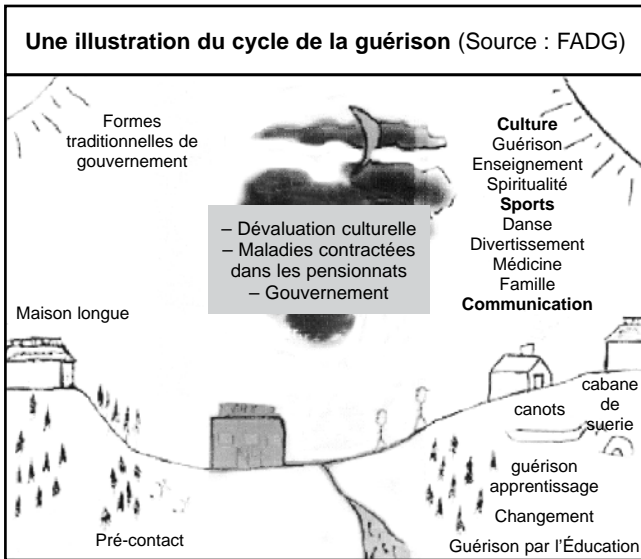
**Une illustration du cycle de la guérison** (Source : FADG)

Formes traditionnelles de gouvernement

**Culture**
Guérison
Enseignement
Spiritualité
**Sports**
Danse
Divertissement
Médicine
Famille
**Communication**

– Dévaluation culturelle
– Maladies contractées dans les pensionnats
– Gouvernement

Maison longue

canots

cabane de suerie

guérison apprentissage

Changement

Pré-contact

Guérison par l'Éducation